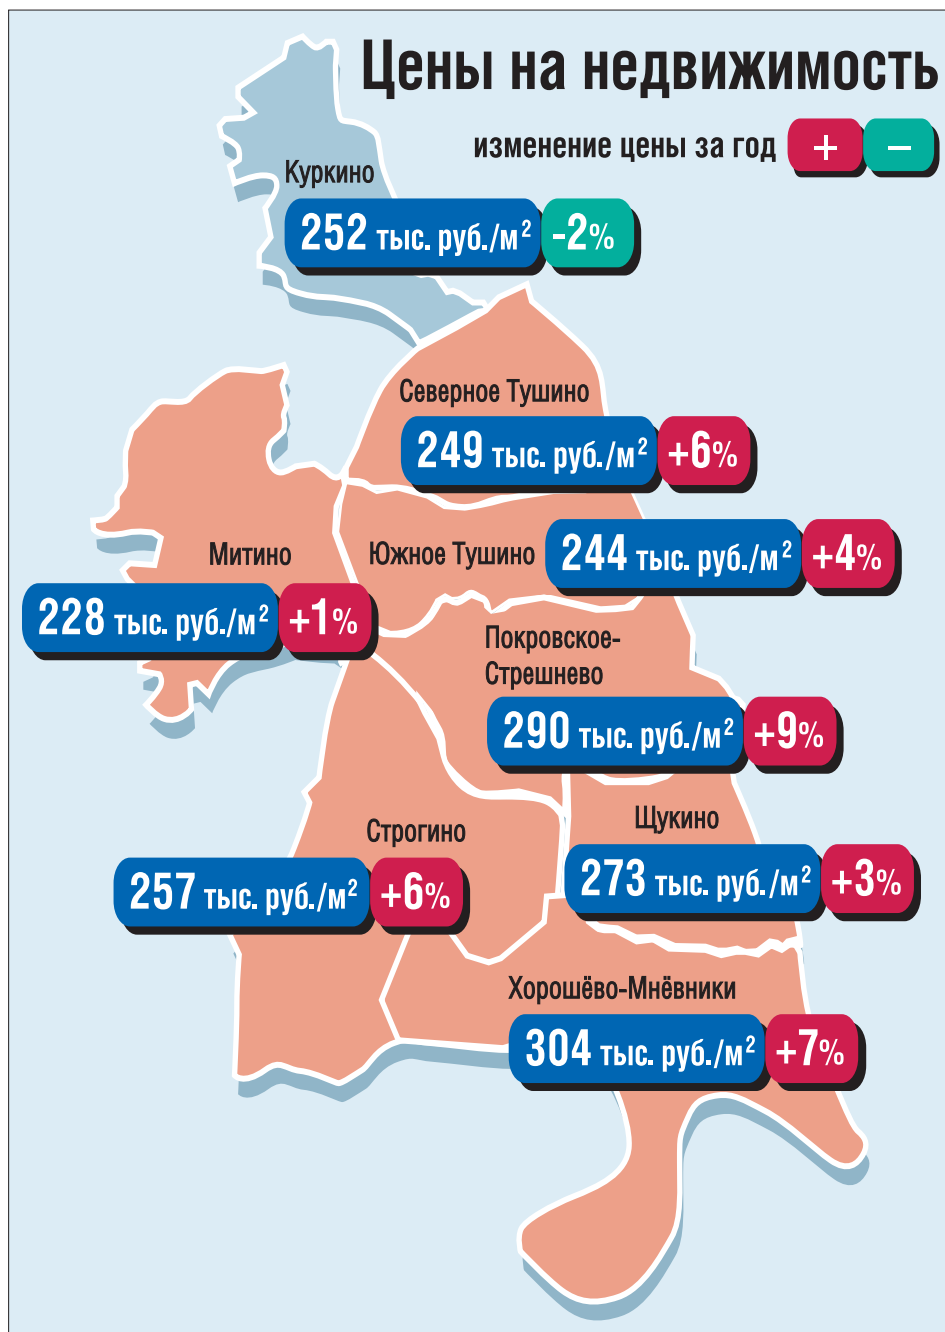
Цены на недвижимость

изменение цены за год + –

Куркино
252 тыс. руб./м$^2$ -2%

Северное Тушино
249 тыс. руб./м$^2$ +6%

Южное Тушино
244 тыс. руб./м$^2$ +4%

Митино
228 тыс. руб./м$^2$ +1%

Покровское-Стрешнево
290 тыс. руб./м$^2$ +9%

Щукино
273 тыс. руб./м$^2$ +3%

Строгино
257 тыс. руб./м$^2$ +6%

Хорошёво-Мнёвники
304 тыс. руб./м$^2$ +7%